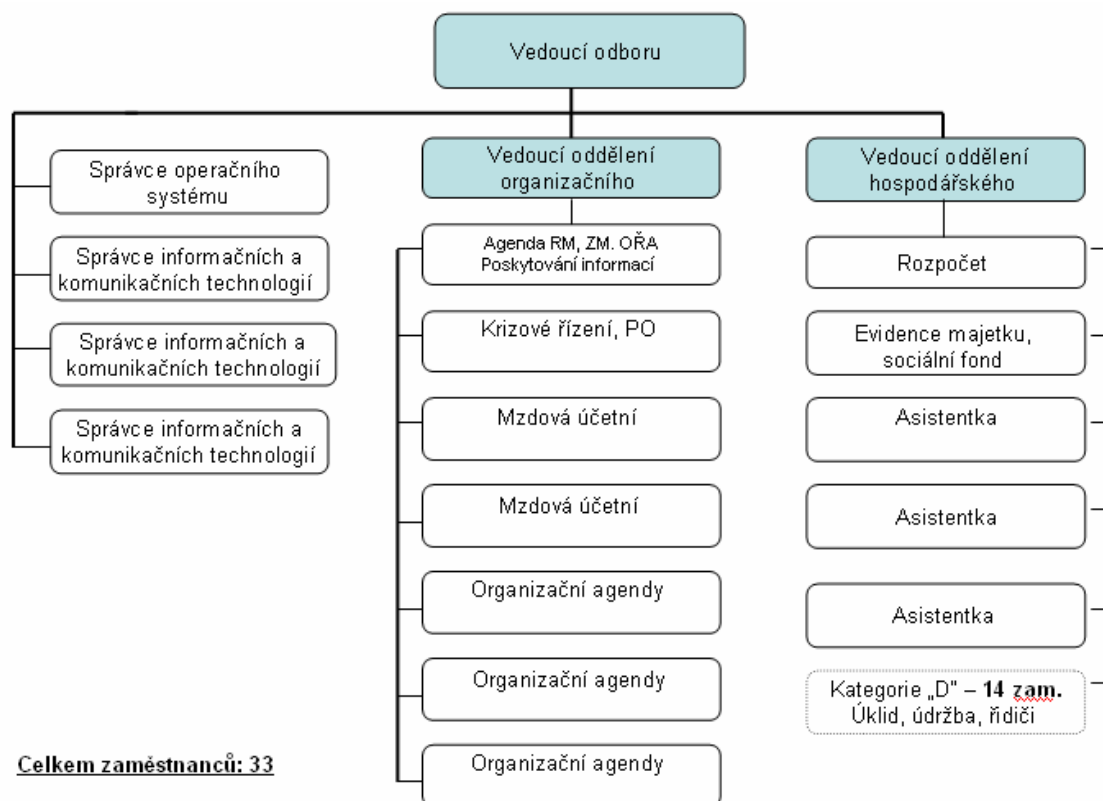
Vedoucí odboru

Správce operačního systému

Správce informačních a komunikačních technologií

Správce informačních a komunikačních technologií

Správce informačních a komunikačních technologií

Vedoucí oddělení organizačního

Agenda RM, ZM. OŘA Poskytování informací

Krizové řízení, PO

Mzdová účetní

Mzdová účetní

Organizační agendy

Organizační agendy

Organizační agendy

Vedoucí oddělení hospodářského

Rozpočet

Evidence majetku, sociální fond

Asistentka

Asistentka

Asistentka

Kategorie „D" – **14 zam.** Úklid, údržba, řidiči

Celkem zaměstnanců: 33